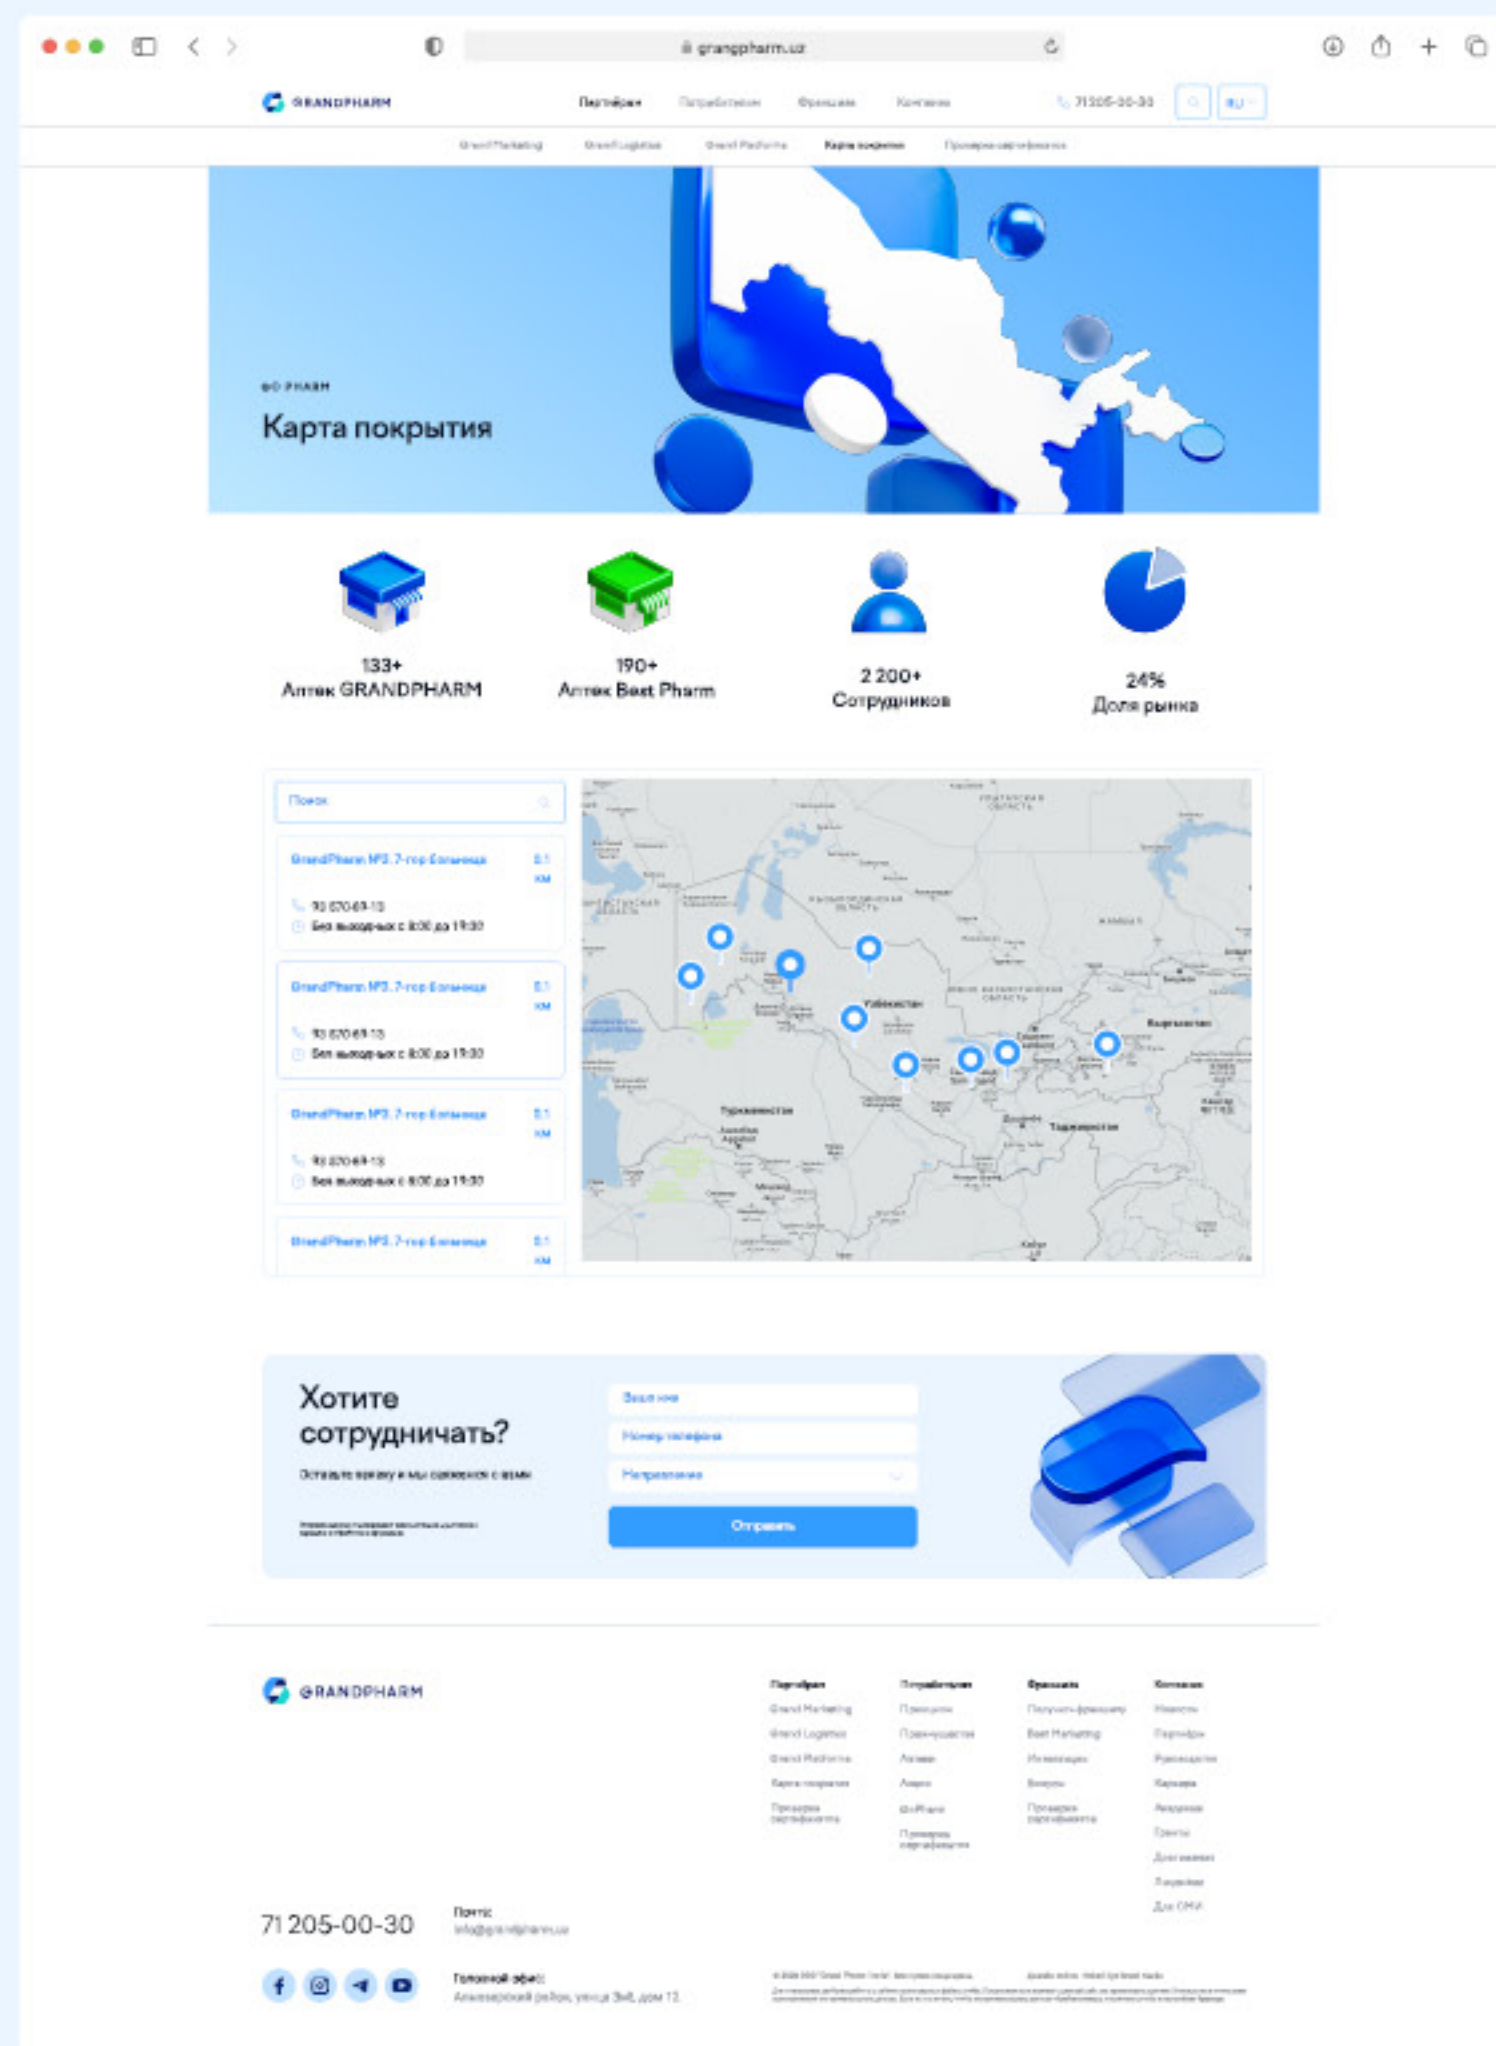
grangpharm.uz

GRANDPHARM

Партнёрам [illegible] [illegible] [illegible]

71205-00-30

RU

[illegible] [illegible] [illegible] Карта покрытия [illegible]

GO PHARM

Карта покрытия

133+
Аптек GRANDPHARM

190+
Аптек Best Pharm

2 200+
Сотрудников

24%
Доля рынка

Поиск

GrandPharm №3, 7-гор больница
0.1 км
93 070-69-13
Без выходных с 8:00 до 19:30

GrandPharm №3, 7-гор больница
0.1 км
93 070-69-13
Без выходных с 8:00 до 19:30

GrandPharm №3, 7-гор больница
0.1 км
93 070-69-13
Без выходных с 8:00 до 19:30

GrandPharm №3, 7-гор больница
0.1 км

Узбекистан
Кыргызстан
Туркменистан
Таджикистан

Хотите сотрудничать?

Оставьте заявку и мы свяжемся с вами

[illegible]

Ваше имя
Номер телефона
Направление

Отправить

GRANDPHARM

Партнёрам
Grand Marketing
Grand Logistics
Grand Platform
Карта покрытия
Проверка сертификата

Потребителям
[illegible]

Франшиза
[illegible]

Компания
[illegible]

71 205-00-30

Почта:
info@grandpharm.uz

Головной офис:
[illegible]

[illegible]